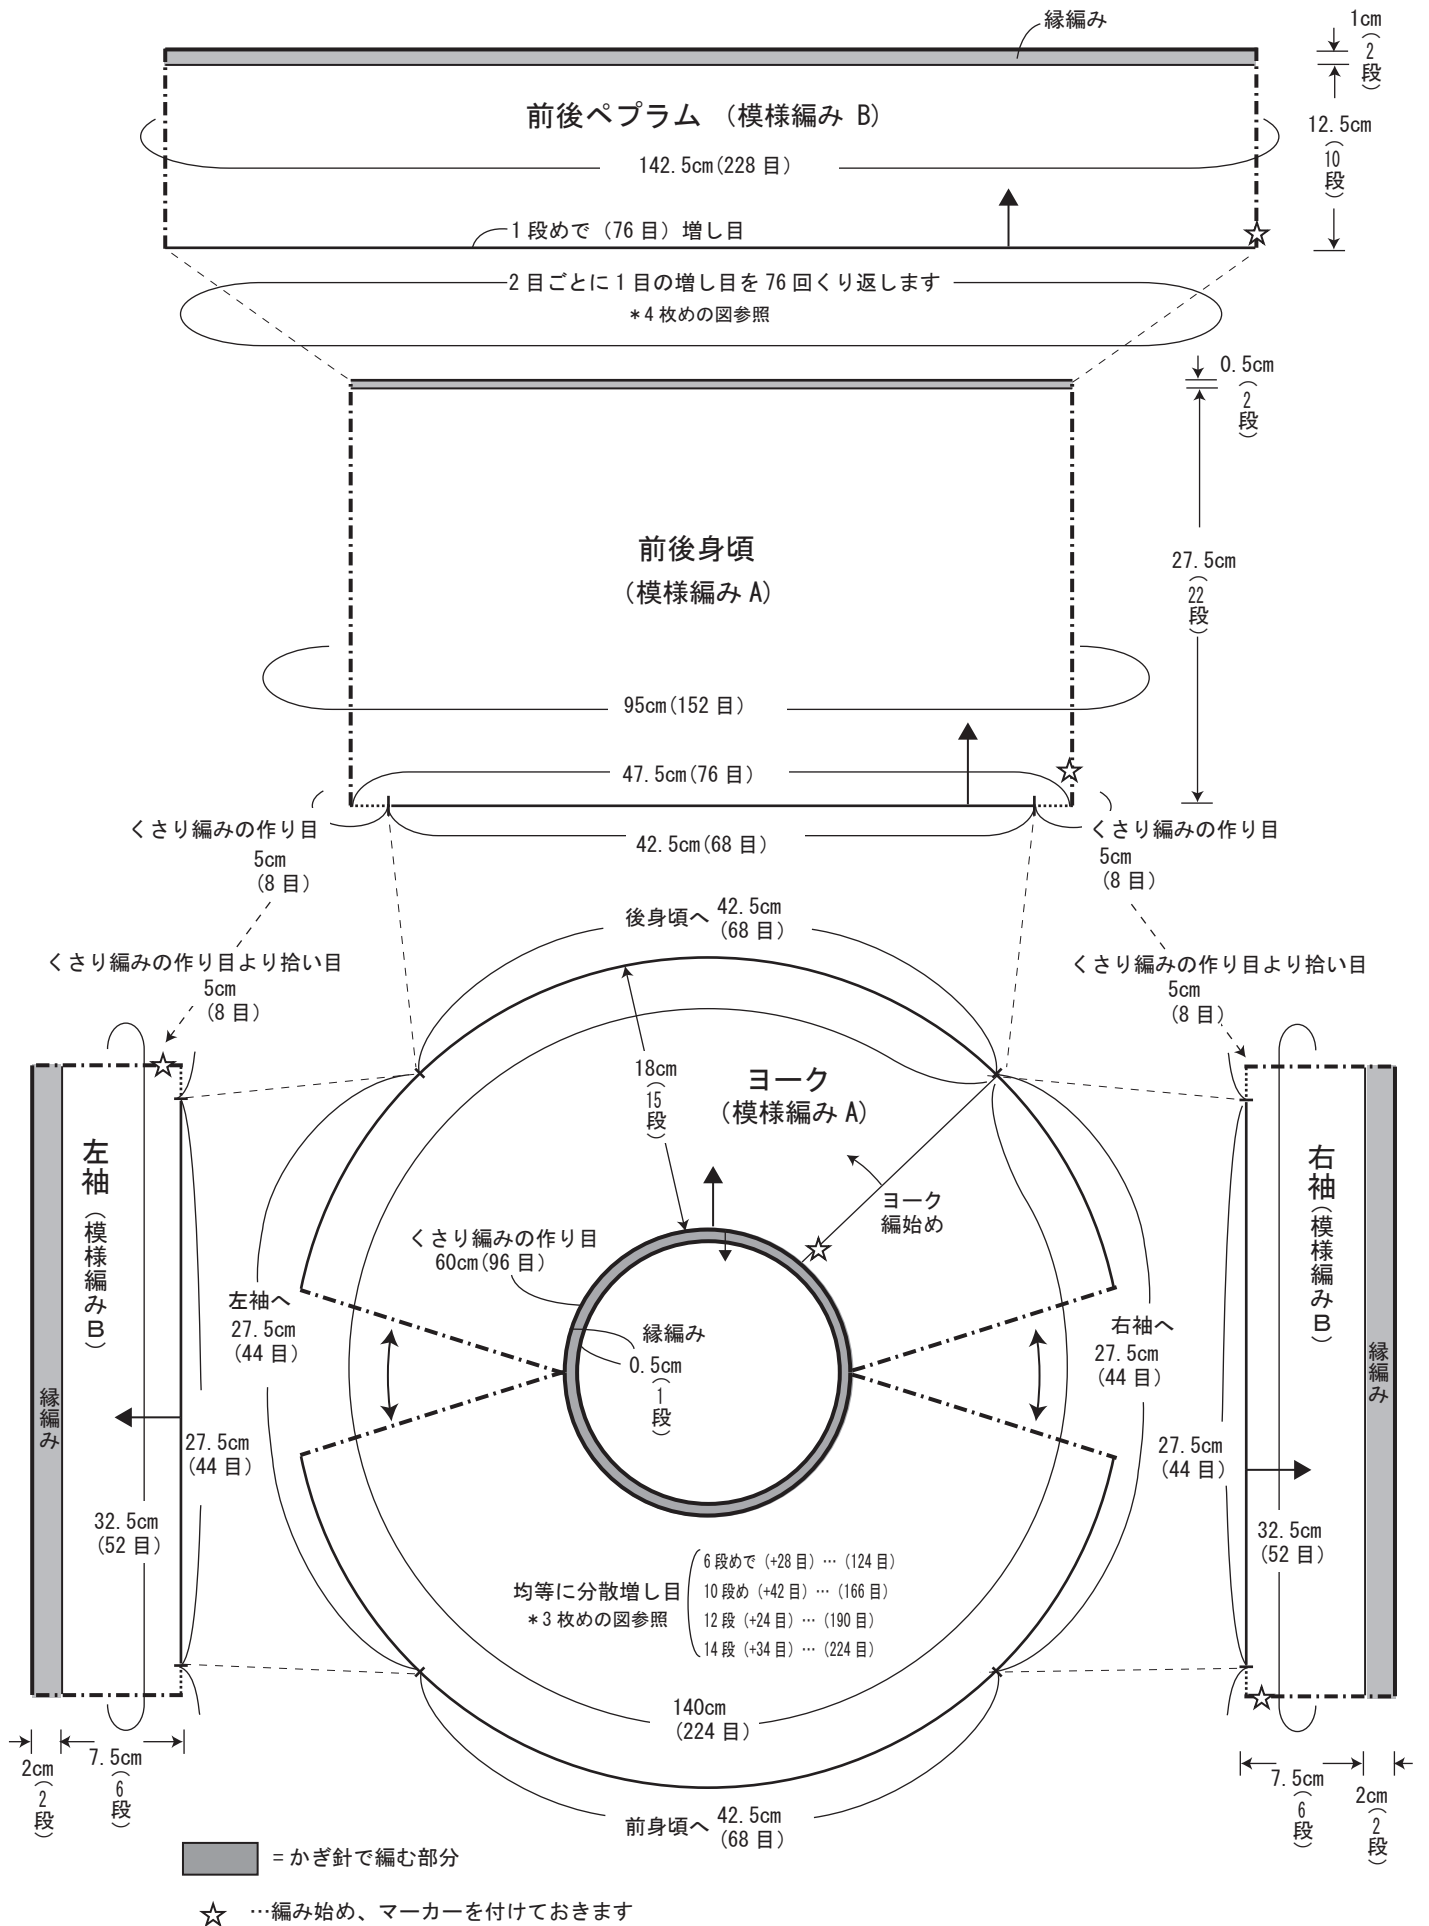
縁編み

1cm (2段)

前後ペプラム (模様編み B)

12.5cm (10段)

142.5cm(228 目)

1段めで (76 目) 増し目

2目ごとに1目の増し目を76回くり返します
＊4枚めの図参照

0.5cm (2段)

前後身頃
(模様編み A)

27.5cm (22段)

95cm(152 目)

47.5cm(76 目)

くさり編みの作り目
5cm
(8目)

42.5cm(68 目)

くさり編みの作り目
5cm
(8目)

後身頃へ 42.5cm (68 目)

くさり編みの作り目より拾い目
5cm
(8目)

くさり編みの作り目より拾い目
5cm
(8目)

18cm (15段)

ヨーク
(模様編み A)

ヨーク
編始め

左袖 (模様編み B)

右袖 (模様編み B)

くさり編みの作り目
60cm(96 目)

縁編み
0.5cm (1段)

左袖へ
27.5cm
(44 目)

右袖へ
27.5cm
(44 目)

縁編み

縁編み

27.5cm
(44 目)

27.5cm
(44 目)

32.5cm
(52 目)

32.5cm
(52 目)

均等に分散増し目
＊3枚めの図参照
6段めで (+28 目) … (124 目)
10段め (+42 目) … (166 目)
12段 (+24 目) … (190 目)
14段 (+34 目) … (224 目)

140cm
(224 目)

2cm (2段)

7.5cm (6段)

7.5cm (6段)

2cm (2段)

前身頃へ 42.5cm (68 目)

= かぎ針で編む部分

☆ …編み始め、マーカーを付けておきます